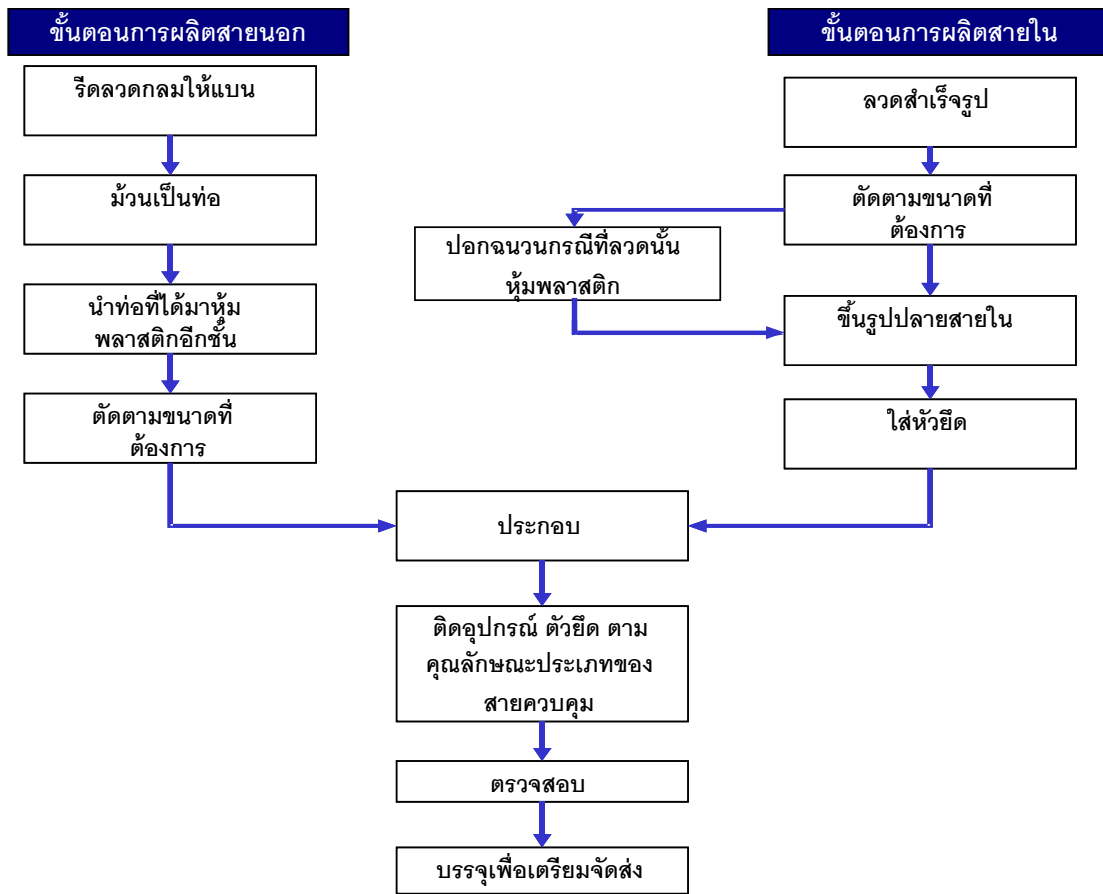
ขั้นตอนการผลิตสายนอก

รีดลวดกลมให้แบน

ม้วนเป็นท่อ

นำท่อที่ได้มาหุ้มพลาสติกอีกชั้น

ตัดตามขนาดที่ต้องการ

ขั้นตอนการผลิตสายใน

ลวดสำเร็จรูป

ตัดตามขนาดที่ต้องการ

ปอกฉนวนกรณีที่ลวดนั้นหุ้มพลาสติก

ขึ้นรูปปลายสายใน

ใส่หัวยึด

ประกอบ

ติดอุปกรณ์ ตัวยึด ตามคุณลักษณะประเภทของสายควบคุม

ตรวจสอบ

บรรจุเพื่อเตรียมจัดส่ง